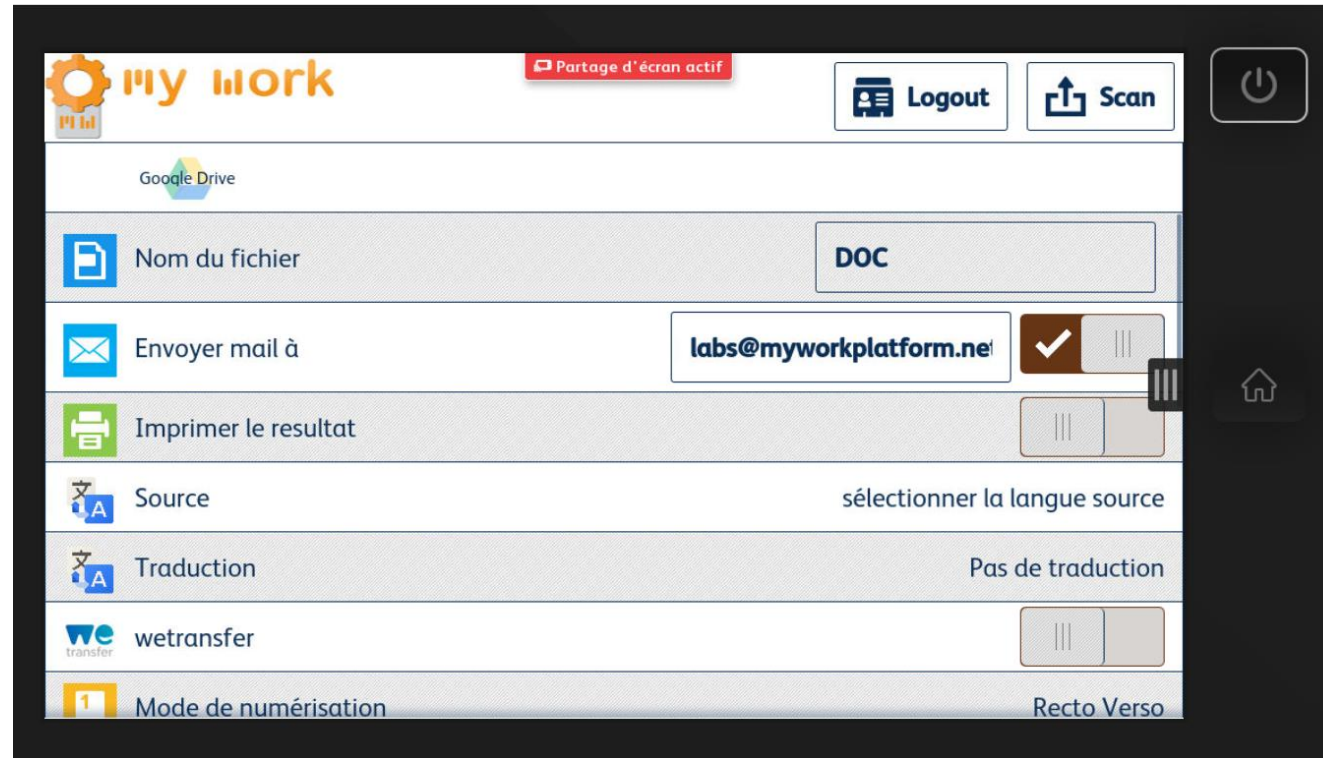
my work

Partage d'écran actif

Logout

Scan

Google Drive

Nom du fichier

DOC

Envoyer mail à

labs@myworkplatform.net

Imprimer le resultat

Source

sélectionner la langue source

Traduction

Pas de traduction

we transfer

wetransfer

Mode de numérisation

Recto Verso